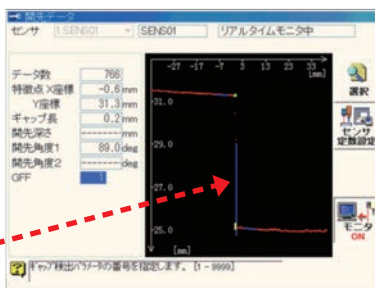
開先データ
センサ 1:SENS01 SENS01 リアルタイムモニタ中

データ数 766
特徴点 X座標 -0.6 mm
Y座標 31.3 mm
ギャップ長 0.2 mm
開先深さ -------- mm
開先角度1 89.0 deg
開先角度2 -------- deg
GFF 1

-27 -17 -7 3 13 23 33
[mm]
-31.0
-29.0
-27.0
-25.0
[mm]

選択
センサ定数設定
モニタ ON

ギャップ検出パラメータの番号を指定します。 [1 - 9999]